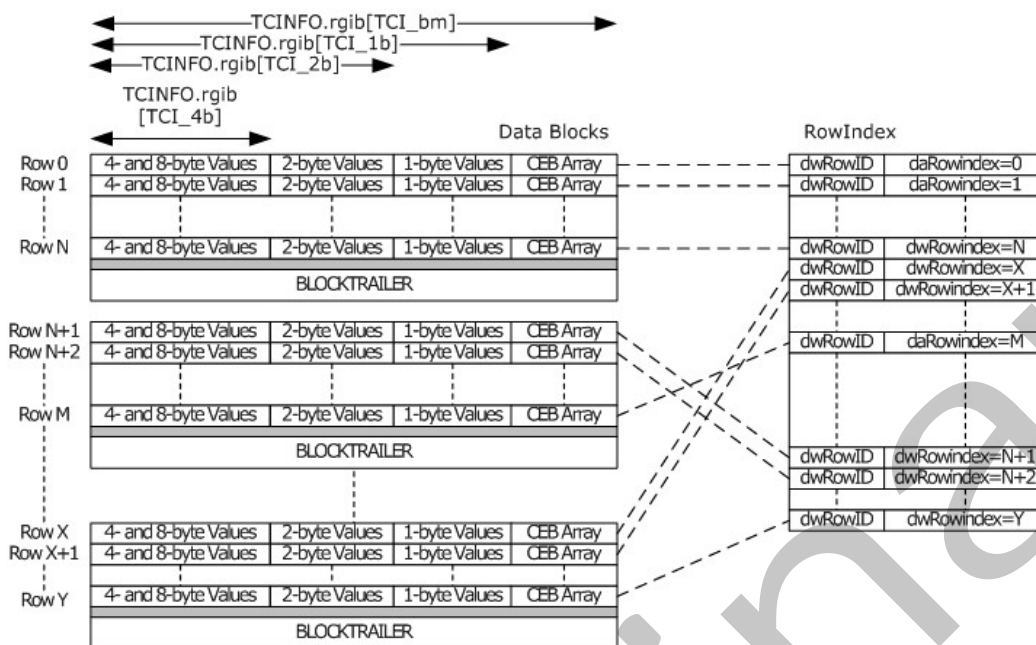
TCINFO.rgib[TCI_bm]
TCINFO.rgib[TCI_1b]
TCINFO.rgib[TCI_2b]
TCINFO.rgib [TCI_4b]

Data Blocks

RowIndex

| | | | | |
|---|---|---|---|---|
| Row 0 | 4- and 8-byte Values | 2-byte Values | 1-byte Values | CEB Array |
| Row 1 | 4- and 8-byte Values | 2-byte Values | 1-byte Values | CEB Array |
| Row N | 4- and 8-byte Values | 2-byte Values | 1-byte Values | CEB Array |

BLOCKTRAILER

| | | | | |
|---|---|---|---|---|
| Row N+1 | 4- and 8-byte Values | 2-byte Values | 1-byte Values | CEB Array |
| Row N+2 | 4- and 8-byte Values | 2-byte Values | 1-byte Values | CEB Array |
| Row M | 4- and 8-byte Values | 2-byte Values | 1-byte Values | CEB Array |

BLOCKTRAILER

| | | | | |
|---|---|---|---|---|
| Row X | 4- and 8-byte Values | 2-byte Values | 1-byte Values | CEB Array |
| Row X+1 | 4- and 8-byte Values | 2-byte Values | 1-byte Values | CEB Array |
| Row Y | 4- and 8-byte Values | 2-byte Values | 1-byte Values | CEB Array |

BLOCKTRAILER

| | |
|---|---|
| dwRowID | daRowindex=0 |
| dwRowID | daRowindex=1 |
| dwRowID | dwRowindex=N |
| dwRowID | dwRowindex=X |
| dwRowID | dwRowindex=X+1 |
| dwRowID | daRowindex=M |
| dwRowID | dwRowindex=N+1 |
| dwRowID | dwRowindex=N+2 |
| dwRowID | dwRowindex=Y |